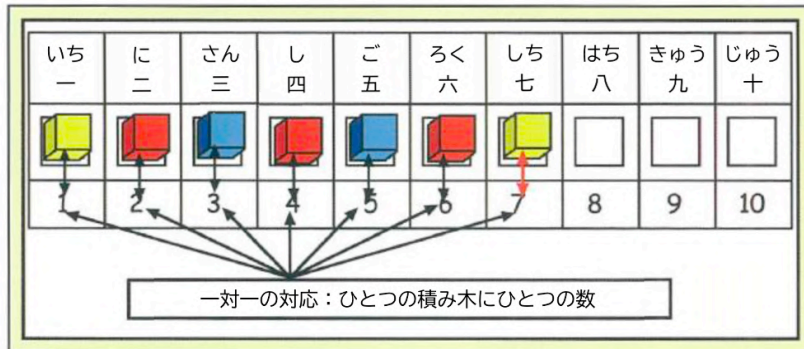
| いち<br>一 | に<br>二 | さん<br>三 | し<br>四 | ご<br>五 | ろく<br>六 | しち<br>七 | はち<br>八 | きゅう<br>九 | じゅう<br>十 |
|---|---|---|---|---|---|---|---|---|---|
| | | | | | | | | | |
| 1 | 2 | 3 | 4 | 5 | 6 | 7 | 8 | 9 | 10 |

一対一の対応：ひとつの積み木にひとつの数